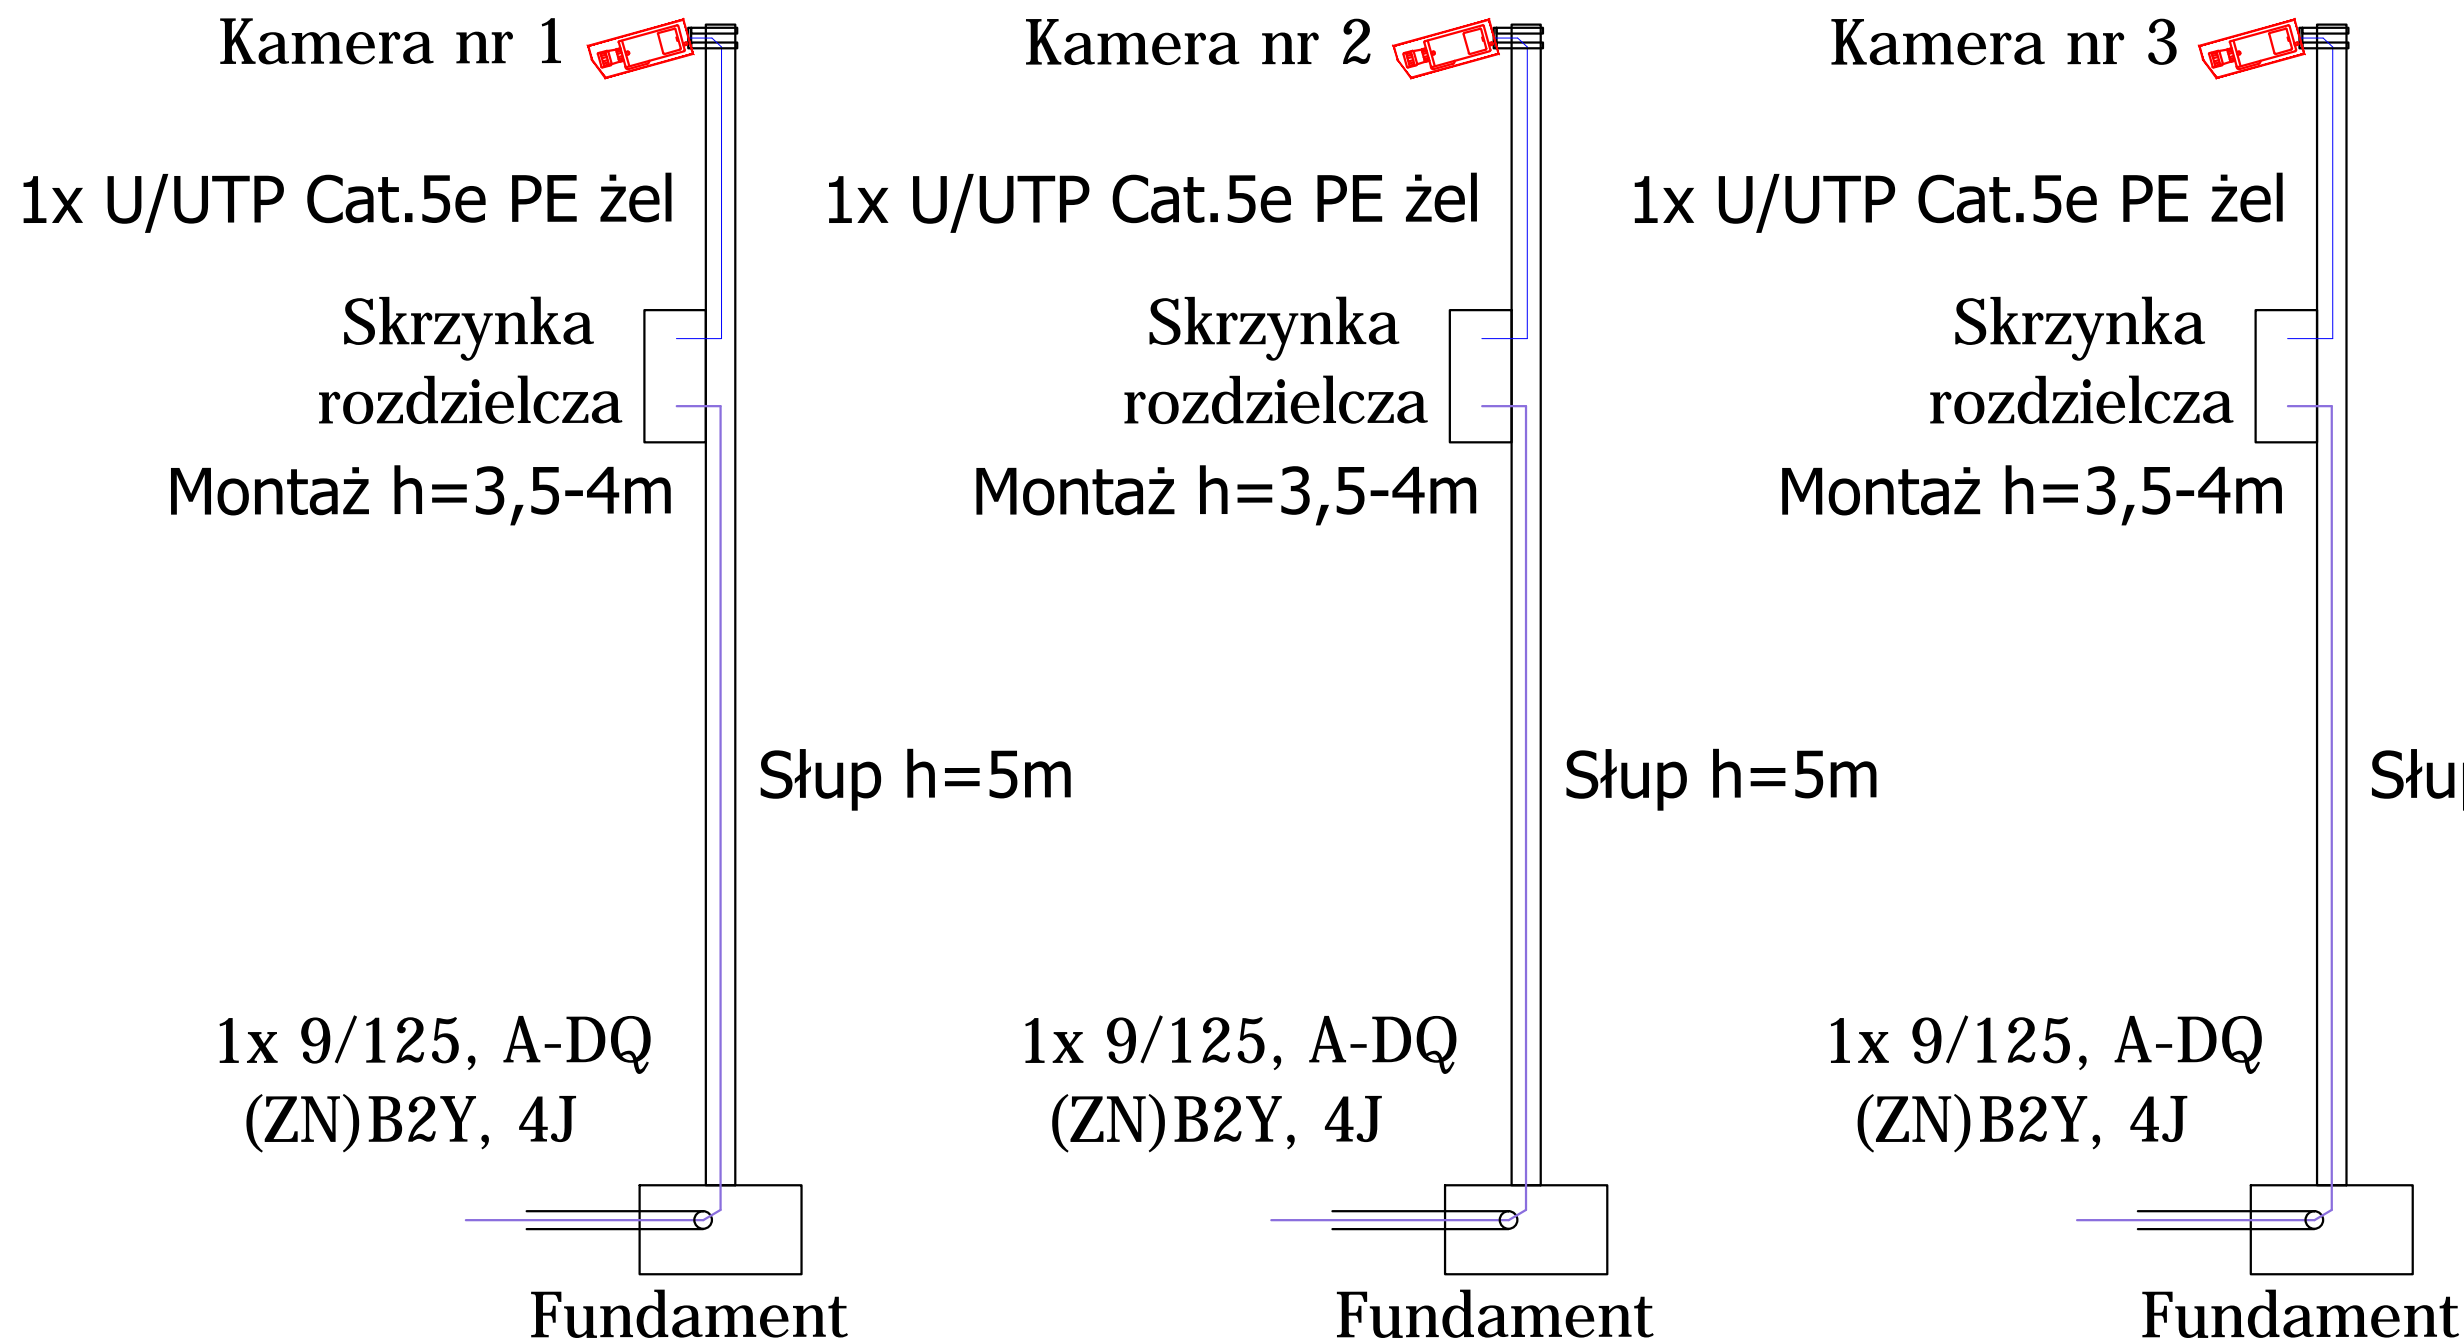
Kamera nr 1

1x U/UTP Cat.5e PE żel

Skrzynka rozdzielcza

Montaż h=3,5-4m

Słup h=5m

1x 9/125, A-DQ (ZN)B2Y, 4J

Fundament

Kamera nr 2

1x U/UTP Cat.5e PE żel

Skrzynka rozdzielcza

Montaż h=3,5-4m

Słup h=5m

1x 9/125, A-DQ (ZN)B2Y, 4J

Fundament

Kamera nr 3

1x U/UTP Cat.5e PE żel

Skrzynka rozdzielcza

Montaż h=3,5-4m

Słu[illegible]

1x 9/125, A-DQ (ZN)B2Y, 4J

Fundament